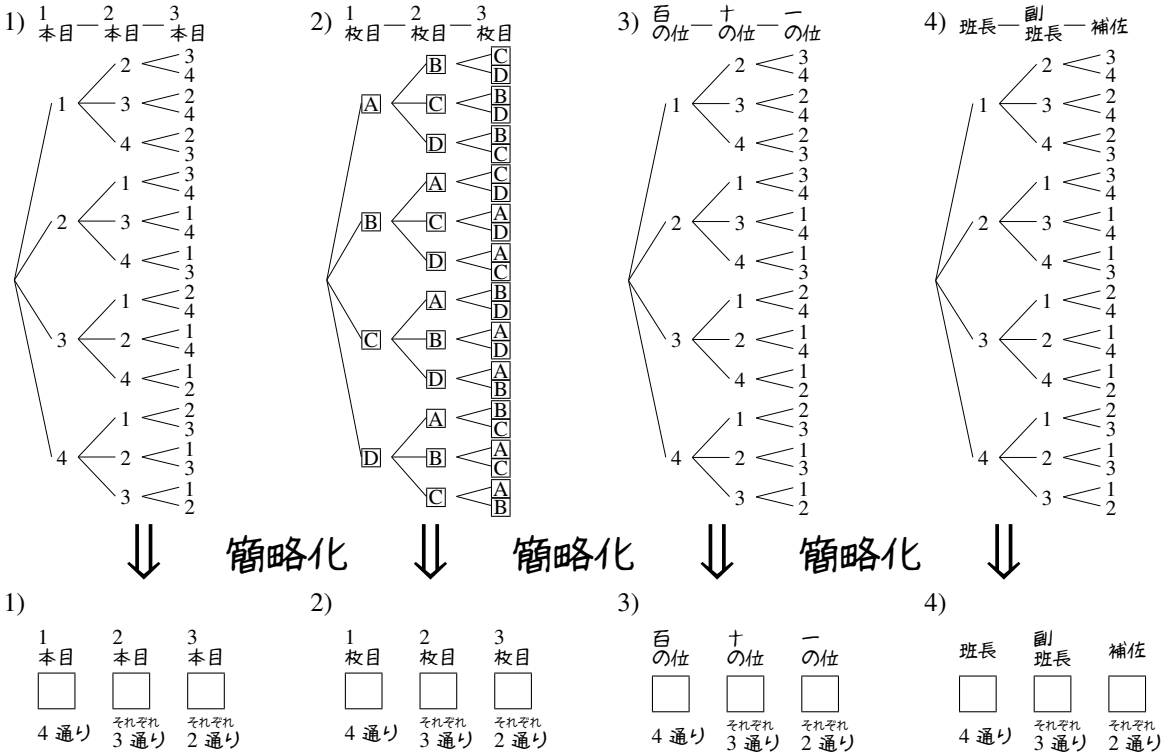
1) 1本目 — 2本目 — 3本目

1 — 2 < 3, 4
1 — 3 < 2, 4
1 — 4 < 2, 3
2 — 1 < 3, 4
2 — 3 < 1, 4
2 — 4 < 1, 3
3 — 1 < 2, 4
3 — 2 < 1, 4
3 — 4 < 1, 2
4 — 1 < 2, 3
4 — 2 < 1, 3
4 — 3 < 1, 2

2) 1枚目 — 2枚目 — 3枚目

A — B < C, D
A — C < B, D
A — D < B, C
B — A < C, D
B — C < A, D
B — D < A, C
C — A < B, D
C — B < A, D
C — D < A, B
D — A < B, C
D — B < A, C
D — C < A, B

3) 百の位 — 十の位 — 一の位

1 — 2 < 3, 4
1 — 3 < 2, 4
1 — 4 < 2, 3
2 — 1 < 3, 4
2 — 3 < 1, 4
2 — 4 < 1, 3
3 — 1 < 2, 4
3 — 2 < 1, 4
3 — 4 < 1, 2
4 — 1 < 2, 3
4 — 2 < 1, 3
4 — 3 < 1, 2

4) 班長 — 副班長 — 補佐

1 — 2 < 3, 4
1 — 3 < 2, 4
1 — 4 < 2, 3
2 — 1 < 3, 4
2 — 3 < 1, 4
2 — 4 < 1, 3
3 — 1 < 2, 4
3 — 2 < 1, 4
3 — 4 < 1, 2
4 — 1 < 2, 3
4 — 2 < 1, 3
4 — 3 < 1, 2

⇓ 簡略化 ⇓ 簡略化 ⇓ 簡略化 ⇓

1)
1本目 2本目 3本目
4通り それぞれ3通り それぞれ2通り

2)
1枚目 2枚目 3枚目
4通り それぞれ3通り それぞれ2通り

3)
百の位 十の位 一の位
4通り それぞれ3通り それぞれ2通り

4)
班長 副班長 補佐
4通り それぞれ3通り それぞれ2通り